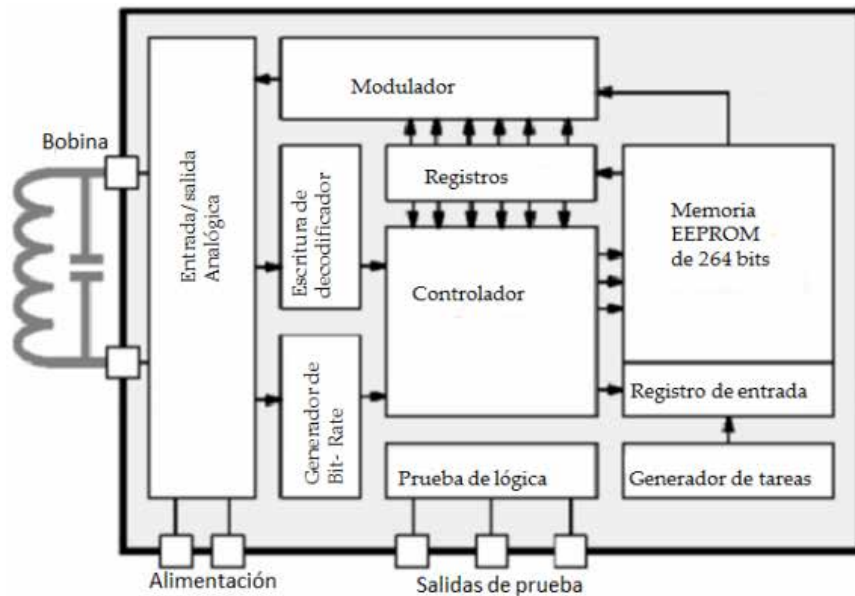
Modulador

Bobina

Entrada / salida Analógica

Escritura de decodificador

Registros

Memoria EEPROM de 264 bits

Controlador

Generador de Bit- Rate

Registro de entrada

Prueba de lógica

Generador de tareas

Alimentación

Salidas de prueba